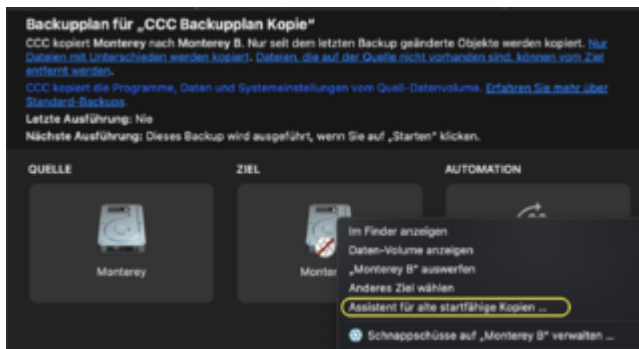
Backupplan für „CCC Backupplan Kopie“

CCC kopiert Monterey nach Monterey B. Nur seit dem letzten Backup geänderte Objekte werden kopiert. Nur Dateien mit Unterschieden werden kopiert. Dateien, die auf der Quelle nicht vorhanden sind, können vom Ziel entfernt werden.

CCC kopiert die Programme, Daten und Systemeinstellungen vom Quell-Datenvolume. Erfahren Sie mehr über Standard-Backups.

Letzte Ausführung: Nie

Nächste Ausführung: Dieses Backup wird ausgeführt, wenn Sie auf „Starten“ klicken.

QUELLE

ZIEL

AUTOMATION

Monterey

Monter

Im Finder anzeigen

Daten-Volume anzeigen

„Monterey B“ auswerfen

Anderes Ziel wählen

Assistent für alte startfähige Kopien ...

Schnappschüsse auf „Monterey B“ verwalten ...